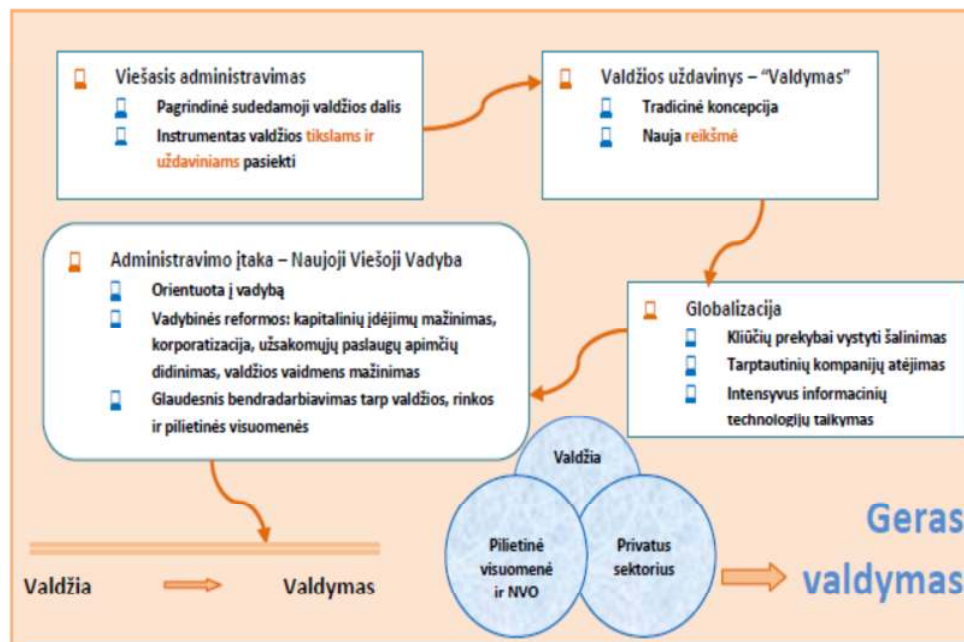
Viešasis administravimas

Pagrindinė sudedamoji valdžios dalis

Instrumentas valdžios tikslams ir uždaviniams pasiekti

Valdžios uždavinys – "Valdymas"

Tradicinė koncepcija

Nauja reikšmė

Administravimo įtaka – Naujoji Viešoji Vadyba

Orientuota į vadybą

Vadybinės reformos: kapitalinių įdėjimų mažinimas, korporatizacija, užsakomųjų paslaugų apimčių didinimas, valdžios vaidmens mažinimas

Glaudesnis bendradarbiavimas tarp valdžios, rinkos ir pilietinės visuomenės

Globalizacija

Kliūčių prekybai vystyti šalinimas

Tarptautinių kompanijų atėjimas

Intensyvus informacinių technologijų taikymas

Valdžia

Pilietinė visuomenė ir NVO

Privatus sektorius

Geras valdymas

Valdžia

Valdymas